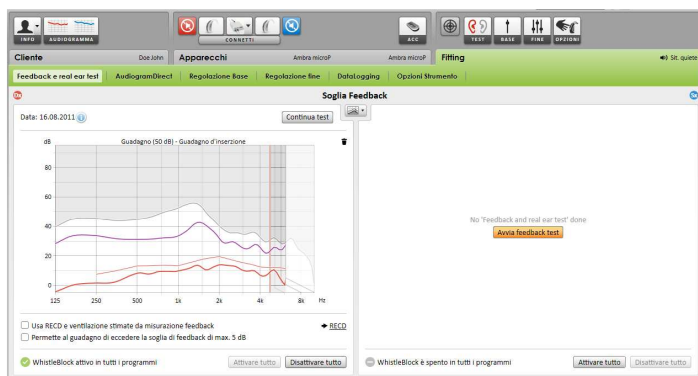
INFO AUDIOGRAMMA
CONNETTI
ACC
TEST BASE FINE OPZIONI

Cliente Doe John
Apparecchi Ambra microP Ambra microP
Fitting St. quiete

Feedback e real ear test
AudiogramDirect
Regolazione Base
Regolazione fine
DataLogging
Opzioni Strumento

Soglia Feedback

Data: 16.08.2011
Continua test

Guadagno (50 dB) - Guadagno d'inserzione
dB
80
60
40
20
0
125 250 500 1k 2k 4k 8k Hz

No 'Feedback and real ear test' done
Avvia feedback test

Usa RECD e ventilazione stimate da misurazione feedback
RECD
Permette al guadagno di eccedere la soglia di feedback di max. 5 dB

WhistleBlock attivo in tutti i programmi
Attivare tutto
Disattivare tutto

WhistleBlock è spento in tutti i programmi
Attivare tutto
Disattivare tutto